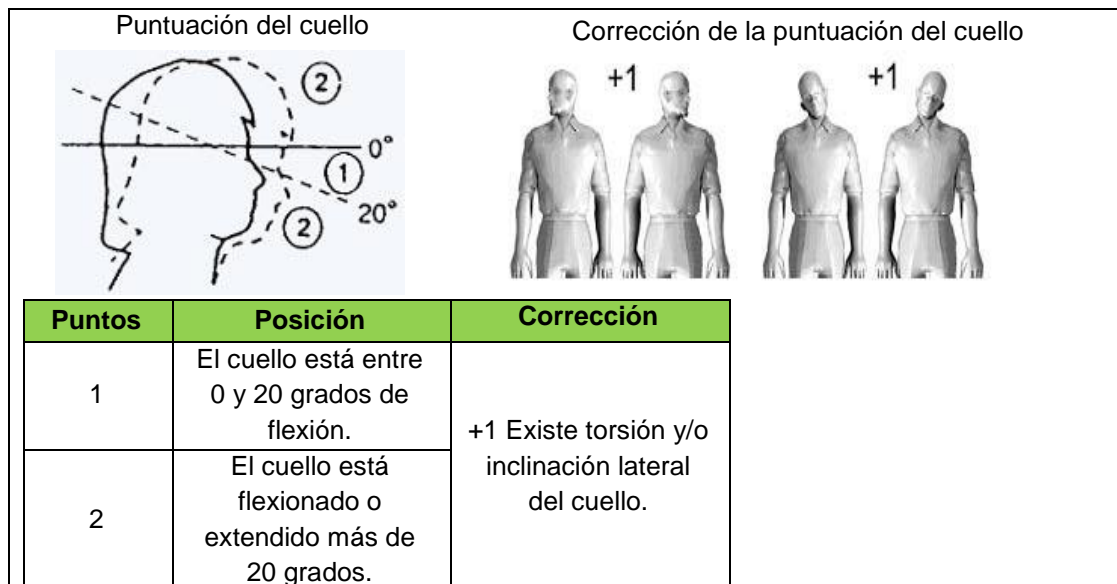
Puntuación del cuello

Corrección de la puntuación del cuello

2

0°

1

20°

2

+1

+1

| Puntos | Posición | Corrección |
|---|---|---|
| 1 | El cuello está entre 0 y 20 grados de flexión. | +1 Existe torsión y/o inclinación lateral del cuello. |
| 2 | El cuello está flexionado o extendido más de 20 grados. | |